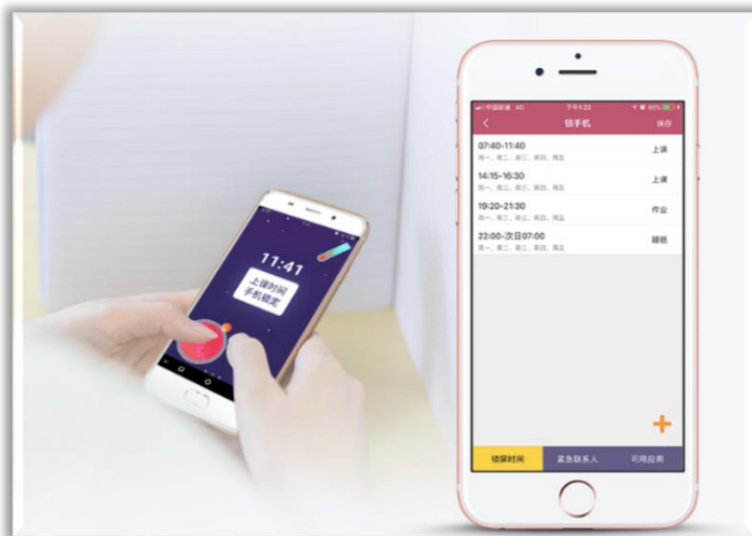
11:41

上课时间
手机锁定

中国联通 4G 下午1:22 85%

锁手机 保存

07:40-11:40
周一、周二、周三、周四、周五
上课

14:15-16:30
周一、周二、周三、周四、周五
上课

19:20-21:30
周一、周二、周三、周四、周五
作业

22:00-次日07:00
周一、周二、周三、周四、周五
睡眠

+

锁屏时间 紧急联系人 可用应用